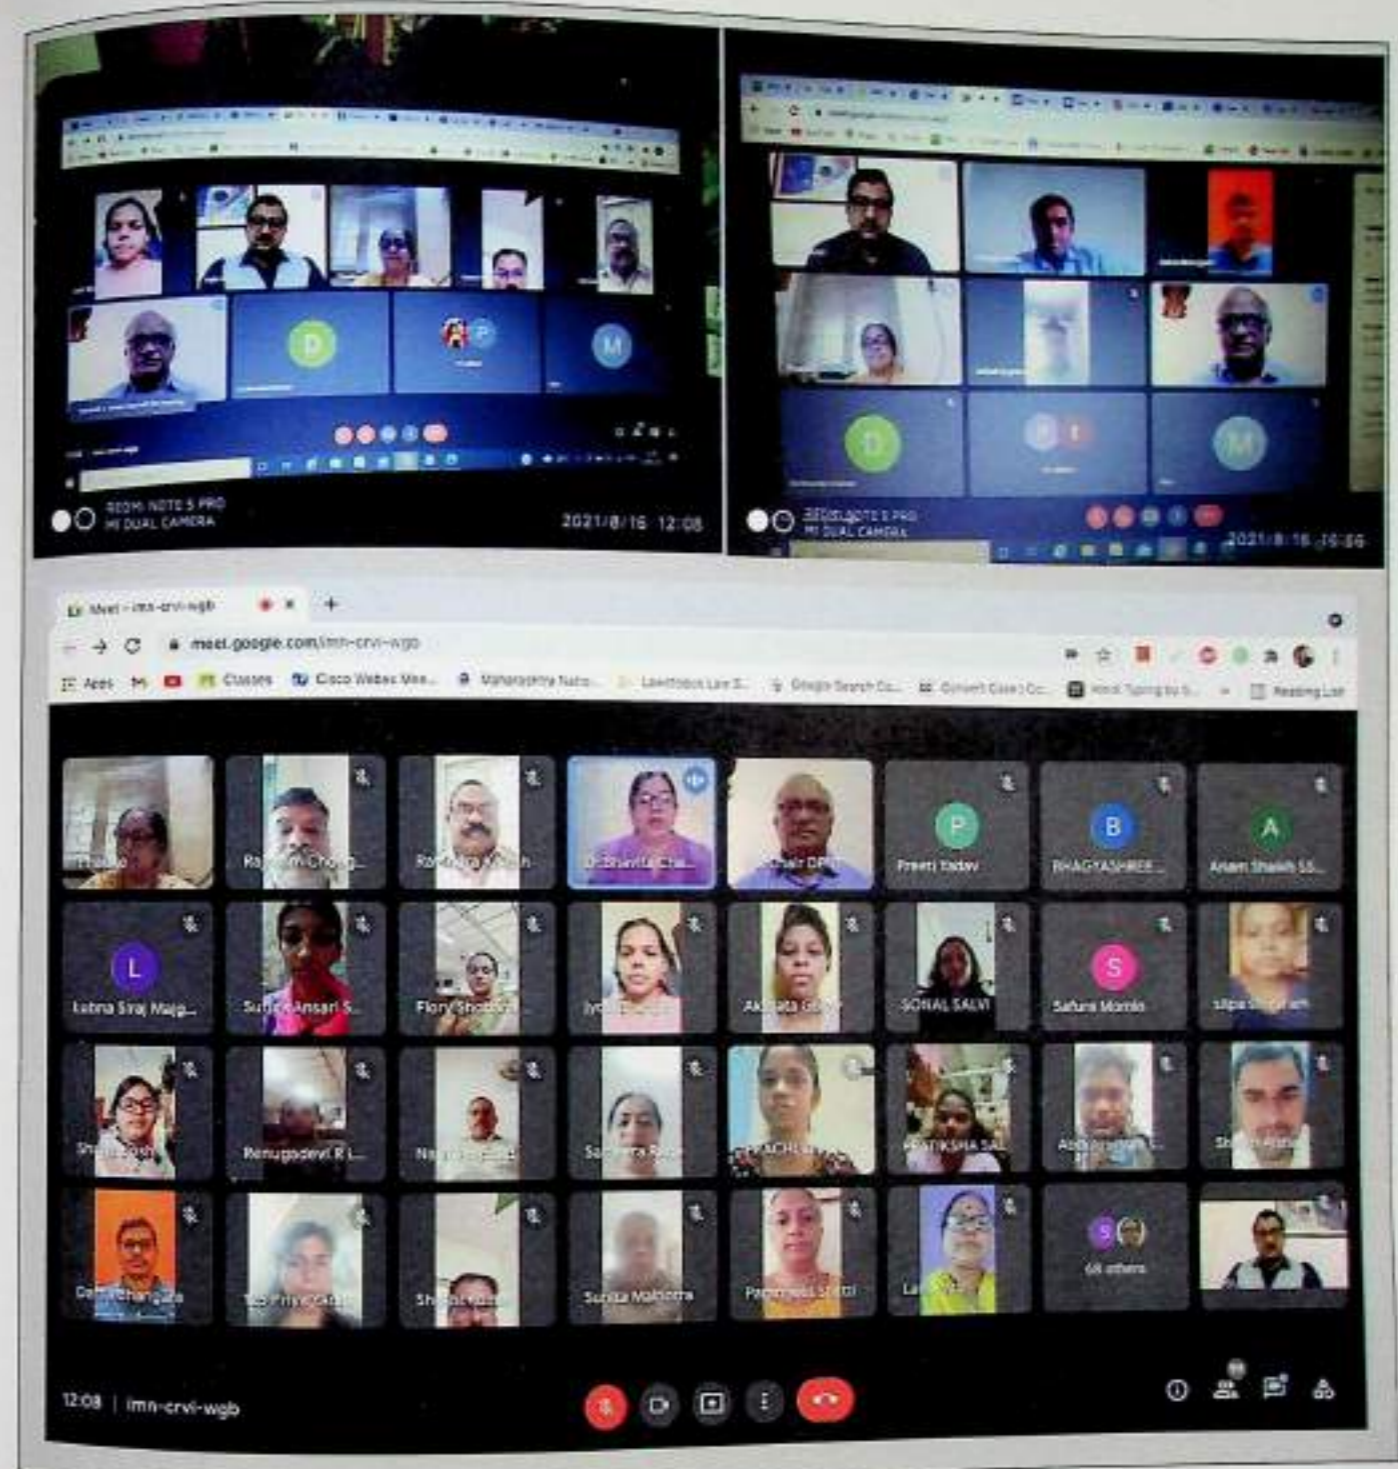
D
M
REDMI NOTE 5 PRO
MI DUAL CAMERA
2021/8/16 12:08

D
M
REDMI NOTE 5 PRO
MI DUAL CAMERA
2021/8/16 16:56

Meet - imn-crvi-wgb
meet.google.com/imn-crvi-wgb
Apps
Classes
Cisco Webex Mee...
Maharashtra Natio...
Google Search Co...
Convert Case | Co...
Reading List

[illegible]
Ra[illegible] Chog...
Ra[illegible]
Dr Shevita Cha...
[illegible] DPR
P
Preeti Yadav
B
BHAGYASHREE ...
A
Anam Shaikh SS...
L
Lubna Siraj Majg...
Su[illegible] Ansari S...
Flory Sho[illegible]
Jy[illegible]
Ak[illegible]
SONAL SALVI
S
Safura Momin
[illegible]
Sh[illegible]
Renugadevi R L...
N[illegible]
Sa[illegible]
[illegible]
PRATIKSHA SA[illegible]
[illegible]
Sh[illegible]
Da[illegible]
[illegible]
Sh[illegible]
Sunita Malhotra
Pa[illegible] Shetti
La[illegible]
68 others
12:08 | imn-crvi-wgb